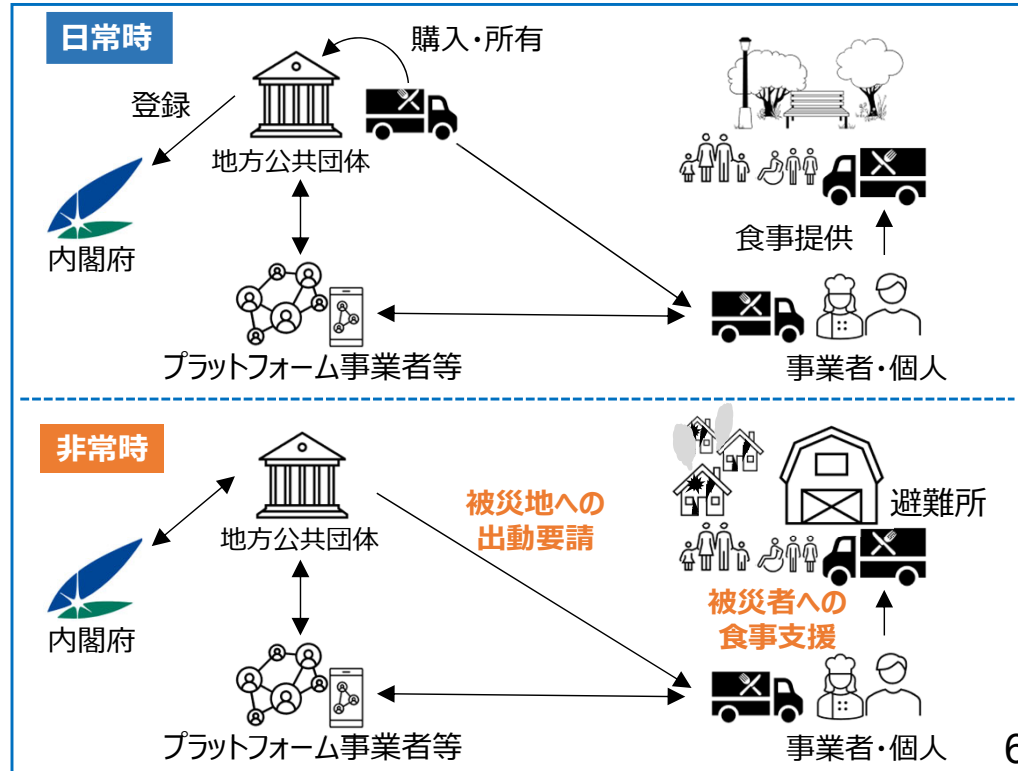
日常時

購入・所有

登録

地方公共団体

内閣府

食事提供

プラットフォーム事業者等

事業者・個人

非常時

被災地への出動要請

避難所

地方公共団体

内閣府

被災者への食事支援

プラットフォーム事業者等

事業者・個人

6